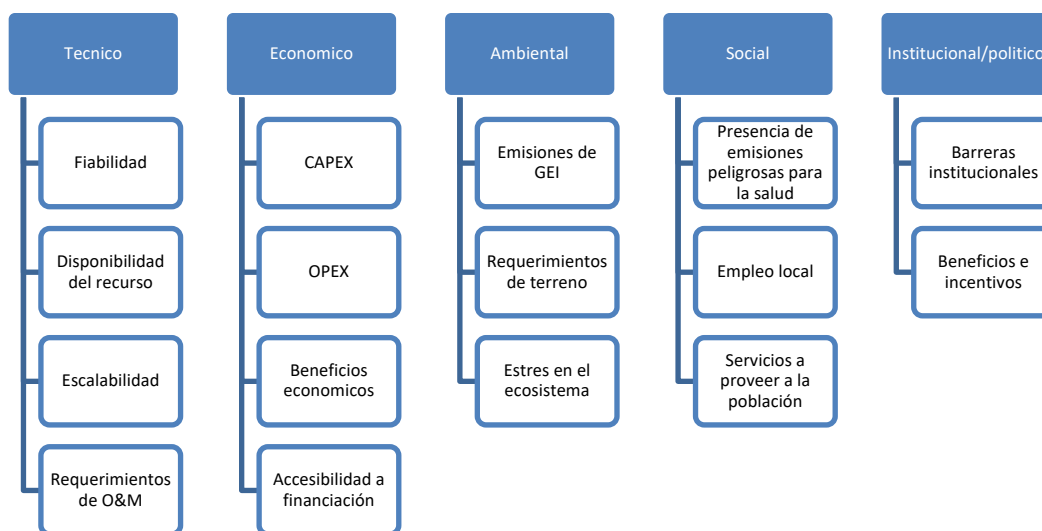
Tecnico

Fiabilidad

Disponibilidad del recurso

Escalabilidad

Requerimientos de O&M

Economico

CAPEX

OPEX

Beneficios economicos

Accesibilidad a financiación

Ambiental

Emisiones de GEI

Requerimientos de terreno

Estres en el ecosistema

Social

Presencia de emisiones peligrosas para la salud

Empleo local

Servicios a proveer a la población

Institucional/politico

Barreras institucionales

Beneficios e incentivos